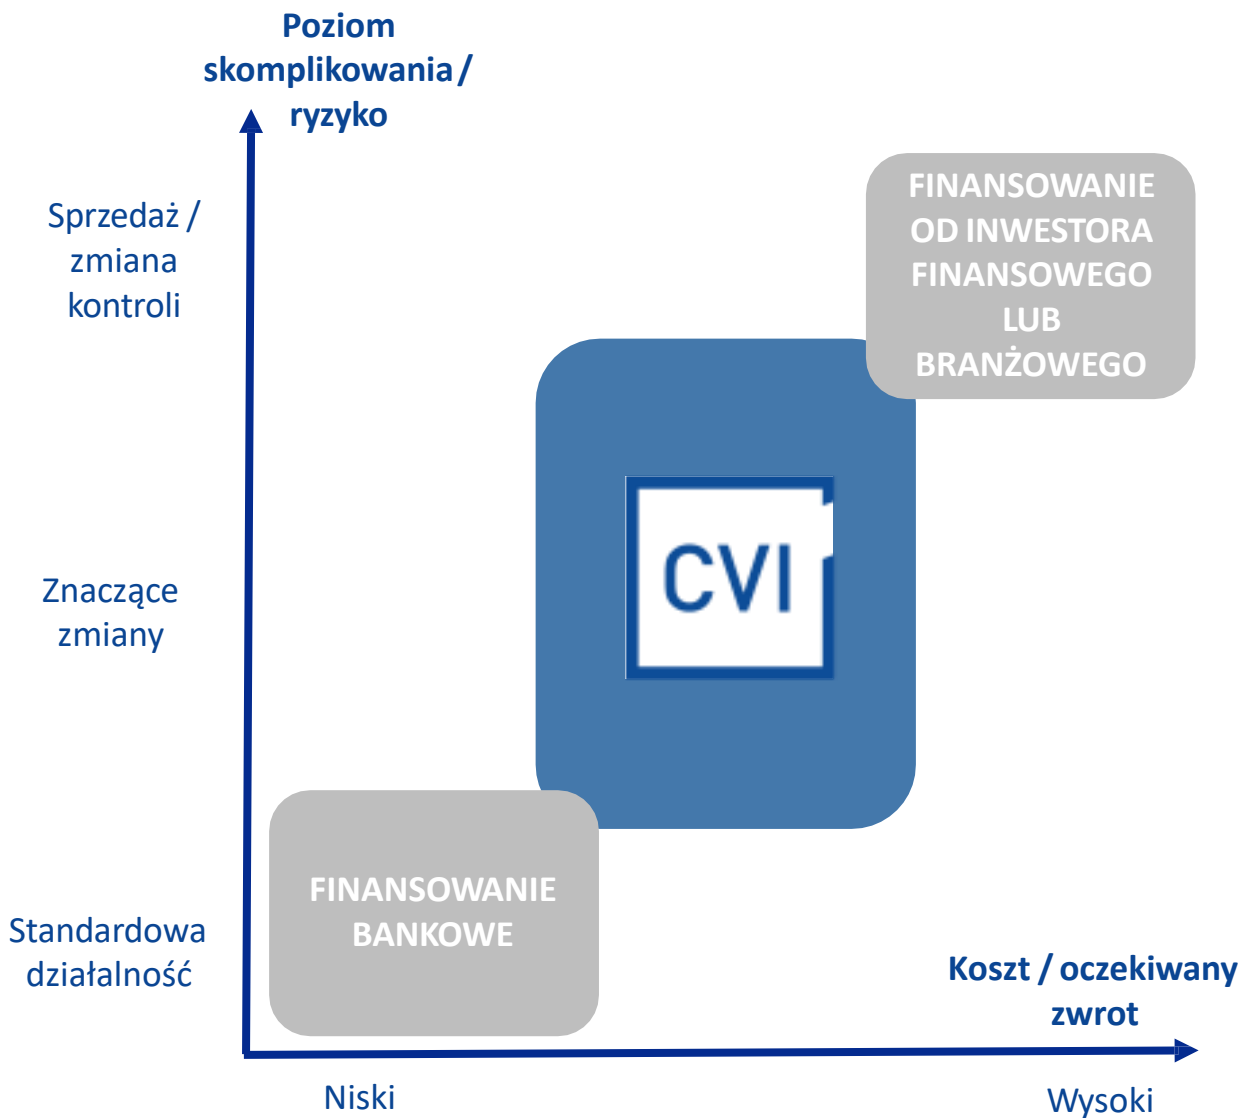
Poziom skomplikowania / ryzyko

Sprzedaż / zmiana kontroli

Znaczące zmiany

Standardowa działalność

FINANSOWANIE OD INWESTORA FINANSOWEGO LUB BRANŻOWEGO

CVI

FINANSOWANIE BANKOWE

Koszt / oczekiwany zwrot

Niski

Wysoki